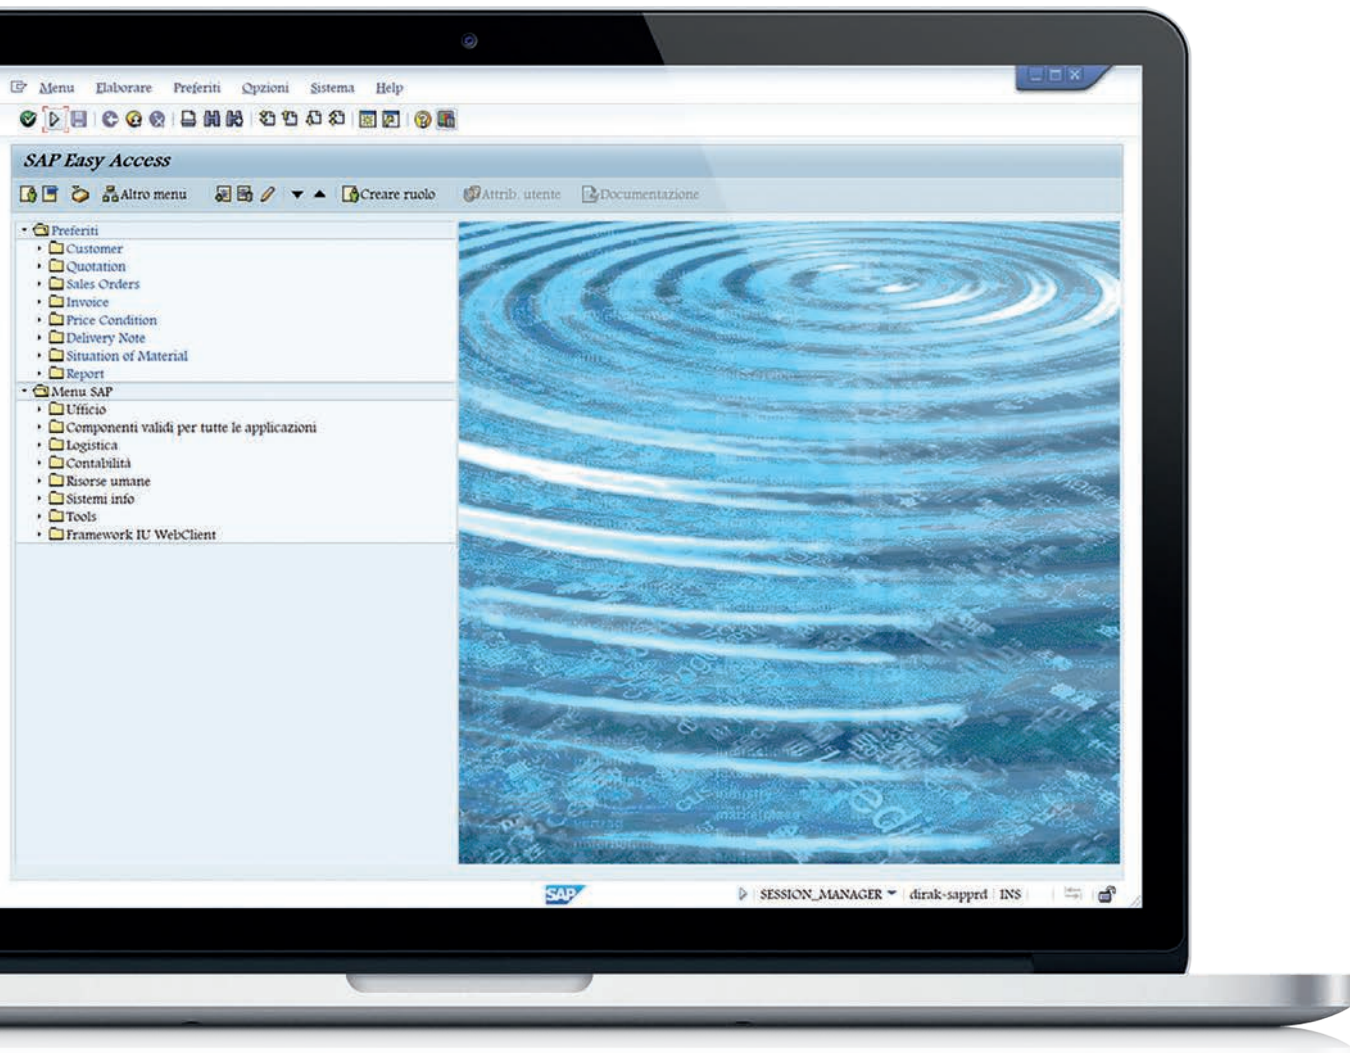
Menu Elaborare Preferiti Opzioni Sistema Help

SAP Easy Access

Altro menu Creare ruolo Attrib. utente Documentazione

Preferiti
Customer
Quotation
Sales Orders
Invoice
Price Condition
Delivery Note
Situation of Material
Report
Menu SAP
Ufficio
Componenti validi per tutte le applicazioni
Logistica
Contabilità
Risorse umane
Sistemi info
Tools
Framework IU WebClient

SAP

SESSION_MANAGER dirak-sapprd INS